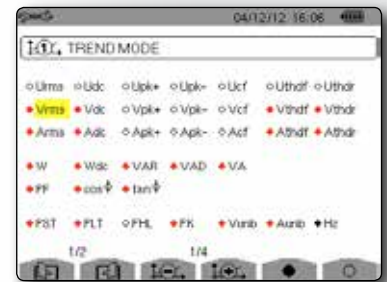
04/12/12 16:06

TREND MODE

○Urms ○Udc ○Upk+ ○Upk- ○Ucf ○Uthdf ○Uthdr
●Vrms ●Vdc ○Vpk+ ○Vpk- ○Vcf ●Vthdf ●Vthdr
●Arms ●Adc ○Apk+ ○Apk- ○Acf ●Athdf ●Athdr

●W ●Wdc ●VAR ●VAD ●VA
●PF ●cos Φ ●tan Φ

●PST ●PLT ○FHL ●FK ●Vunb ●Aunb ●Hz

1/2 1/4